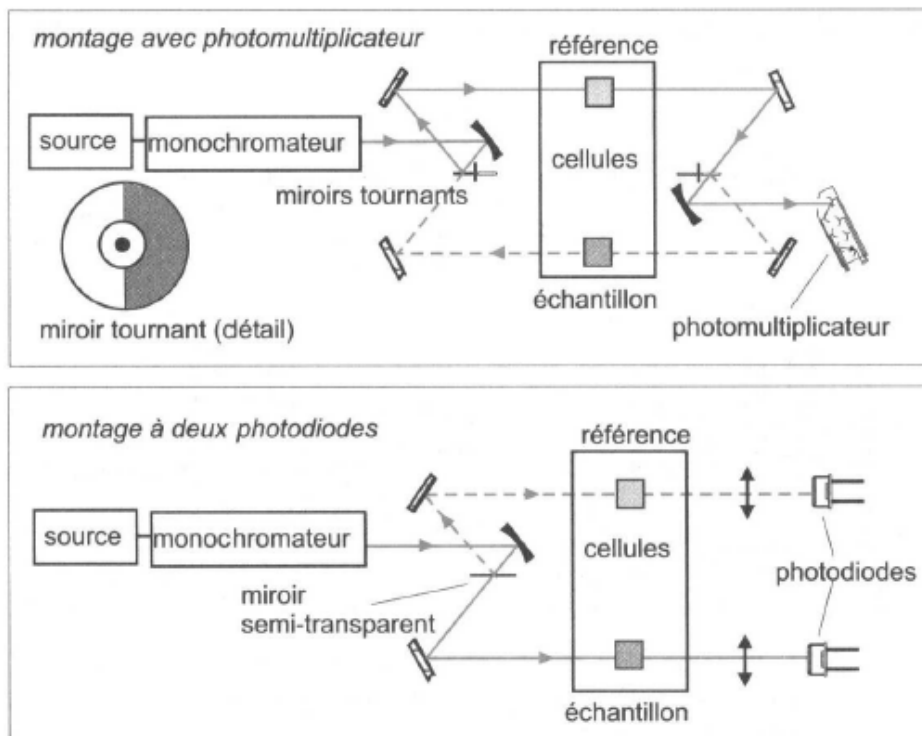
montage avec photomultiplicateur

référence

source

monochromateur

cellules

miroirs tournants

échantillon

miroir tournant (détail)

photomultiplicateur

montage à deux photodiodes

référence

source

monochromateur

cellules

photodiodes

miroir semi-transparent

échantillon